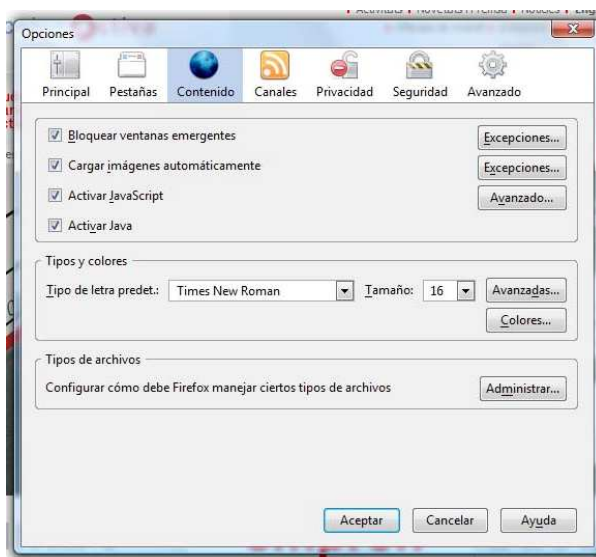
Opciones

Principal Pestañas Contenido Canales Privacidad Seguridad Avanzado

Bloquear ventanas emergentes
Excepciones...
Cargar imágenes automáticamente
Excepciones...
Activar JavaScript
Avanzado...
Activar Java

Tipos y colores
Tipo de letra predet.: Times New Roman Tamaño: 16 Avanzadas...
Colores...

Tipos de archivos
Configurar cómo debe Firefox manejar ciertos tipos de archivos
Administrar...

Aceptar Cancelar Ayuda